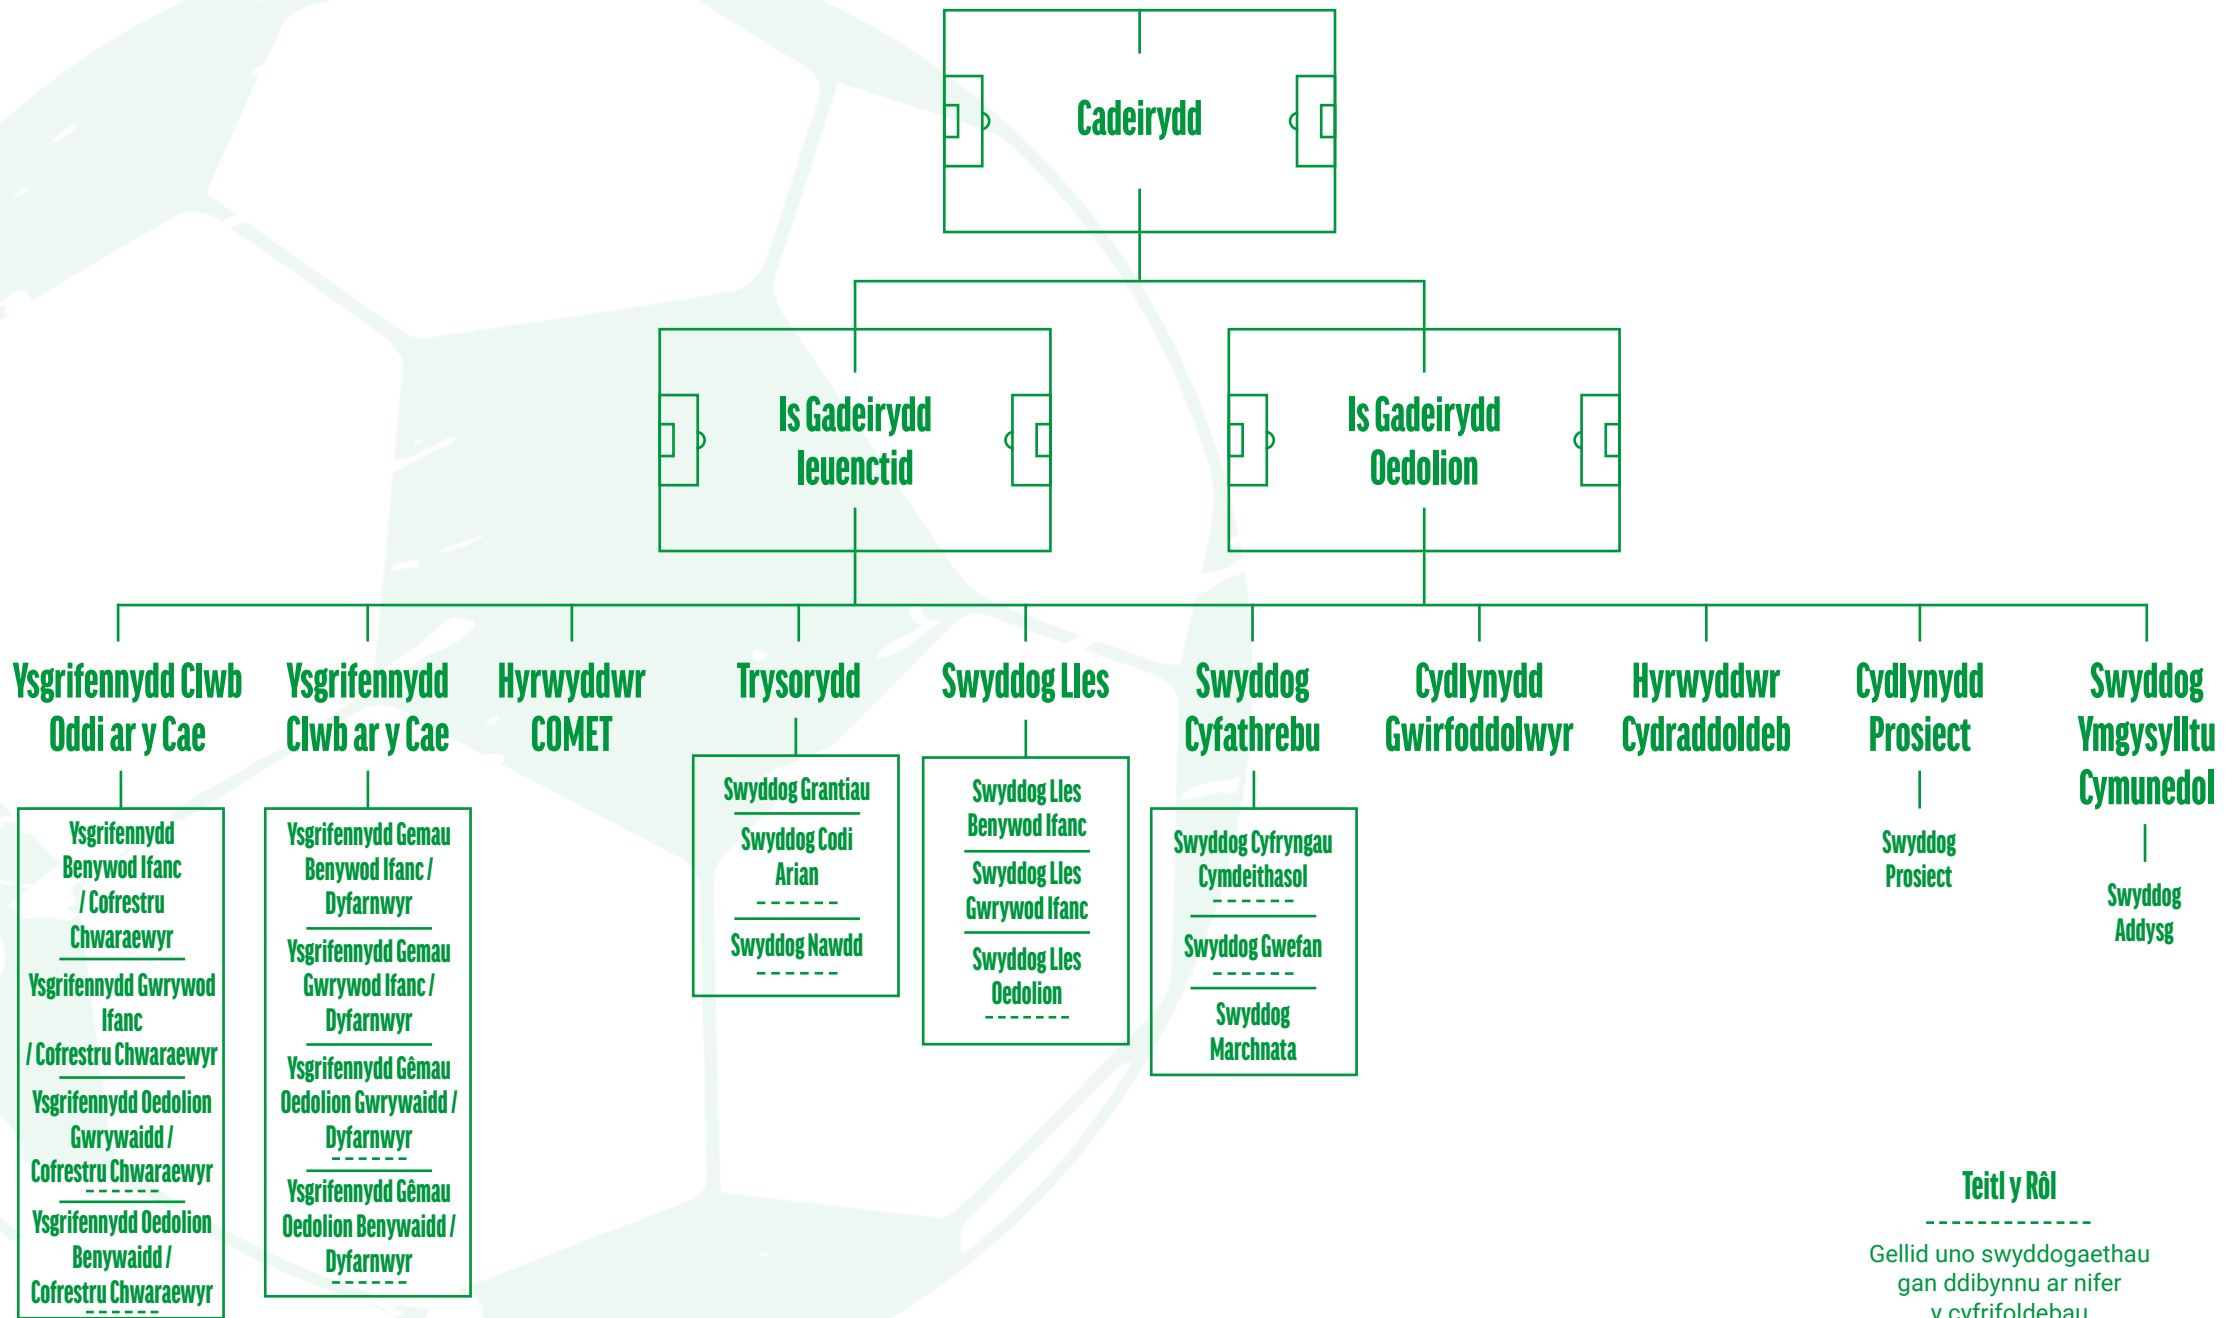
Cadeirydd

Is Gadeirydd Ieuenctid

Is Gadeirydd Oedolion

Ysgrifennydd Clwb Oddi ar y Cae

Ysgrifennydd Benywod Ifanc / Cofrestru Chwaraewyr

Ysgrifennydd Gwrywod Ifanc / Cofrestru Chwaraewyr

Ysgrifennydd Oedolion Gwrywaidd / Cofrestru Chwaraewyr

Ysgrifennydd Oedolion Benywaidd / Cofrestru Chwaraewyr

Ysgrifennydd Clwb ar y Cae

Ysgrifennydd Gemau Benywod Ifanc / Dyfarnwyr

Ysgrifennydd Gemau Gwrywod Ifanc / Dyfarnwyr

Ysgrifennydd Gêmau Oedolion Gwrywaidd / Dyfarnwyr

Ysgrifennydd Gêmau Oedolion Benywaidd / Dyfarnwyr

Hyrwyddwr COMET

Trysorydd

Swyddog Grantiau

Swyddog Codi Arian

Swyddog Nawdd

Swyddog Lles

Swyddog Lles Benywod Ifanc

Swyddog Lles Gwrywod Ifanc

Swyddog Lles Oedolion

Swyddog Cyfathrebu

Swyddog Cyfryngau Cymdeithasol

Swyddog Gwefan

Swyddog Marchnata

Cydlynydd Gwirfoddolwyr

Hyrwyddwr Cydraddoldeb

Cydlynydd Prosiect

Swyddog Prosiect

Swyddog Ymgysylltu Cymunedol

Swyddog Addysg

Teitl y Rôl

Gellid uno swyddogaethau gan ddibynnu ar nifer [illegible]